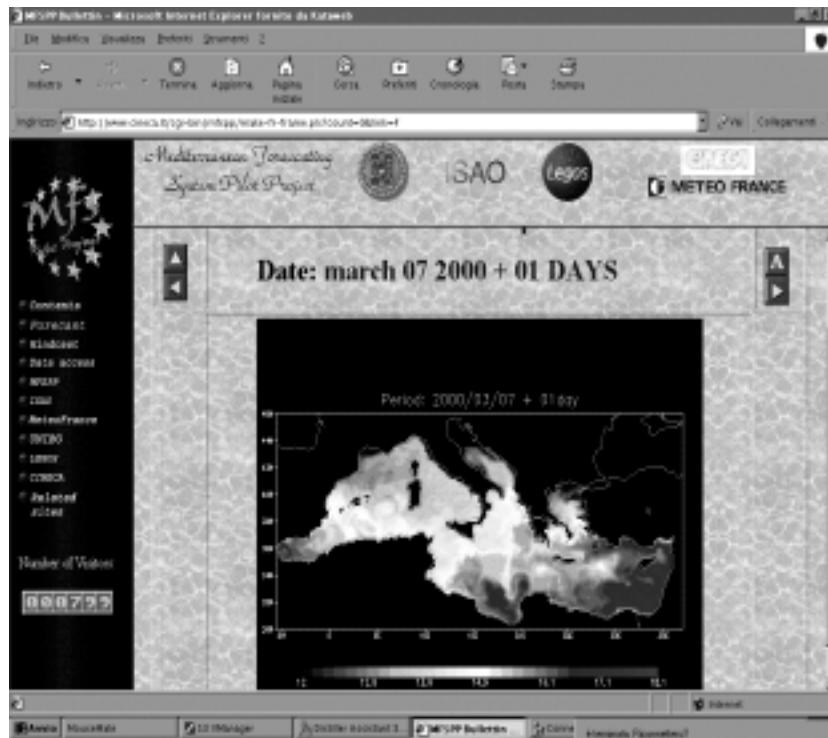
MFSPP Bulletin - Microsoft Internet Explorer fornito da Kataweb

File Modifica Visualizza Preferiti Strumenti ?

Indietro Avanti Termina Aggiorna Pagina iniziale Cerca Preferiti Cronologia Posta Stampa

Indirizzo http://www.cineca.it/cgi-bin/mfspp/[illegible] Vai Collegamenti

MFS Pilot Project

Mediterranean Forecasting System Pilot Project

ISAO

Legos

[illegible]

METEO FRANCE

Date: march 07 2000 + 01 DAYS

Contents
Forecast
Nindocst
Data access
MFSPP
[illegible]
MeteoFrance
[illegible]
LEGOS
CINECA
Related sites

Number of Visitors

000799

Period: 2000/03/07 + 01 day

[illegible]

Internet

Avvio MouseMate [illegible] Manager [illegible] MFSPP Bulletin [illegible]